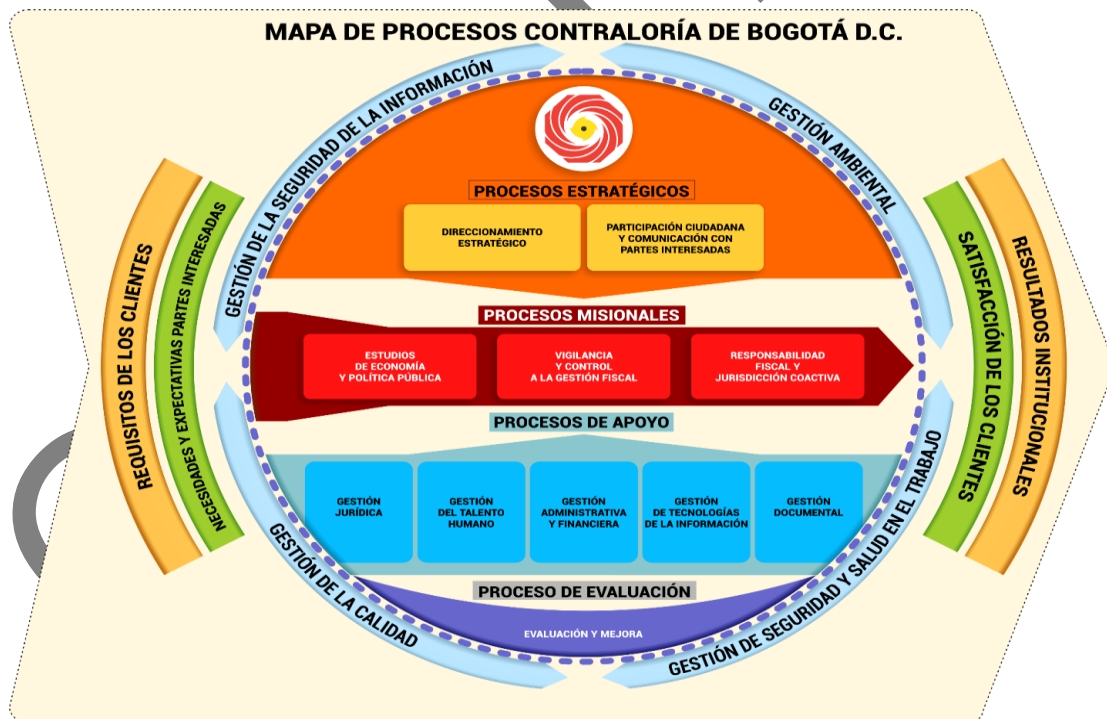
MAPA DE PROCESOS CONTRALORÍA DE BOGOTÁ D.C.

GESTIÓN DE LA SEGURIDAD DE LA INFORMACIÓN

GESTIÓN AMBIENTAL

REQUISITOS DE LOS CLIENTES

NECESIDADES Y EXPECTATIVAS PARTES INTERESADAS

PROCESOS ESTRATÉGICOS

DIRECCIONAMIENTO ESTRATÉGICO

PARTICIPACIÓN CIUDADANA Y COMUNICACIÓN CON PARTES INTERESADAS

SATISFACCIÓN DE LOS CLIENTES

RESULTADOS INSTITUCIONALES

PROCESOS MISIONALES

ESTUDIOS DE ECONOMÍA Y POLÍTICA PÚBLICA

VIGILANCIA Y CONTROL A LA GESTIÓN FISCAL

RESPONSABILIDAD FISCAL Y JURISDICCIÓN COACTIVA

PROCESOS DE APOYO

GESTIÓN JURÍDICA

GESTIÓN DEL TALENTO HUMANO

GESTIÓN ADMINISTRATIVA Y FINANCIERA

GESTIÓN DE TECNOLOGÍAS DE LA INFORMACIÓN

GESTIÓN DOCUMENTAL

PROCESO DE EVALUACIÓN

EVALUACIÓN Y MEJORA

GESTIÓN DE LA CALIDAD

GESTIÓN DE SEGURIDAD Y SALUD EN EL TRABAJO